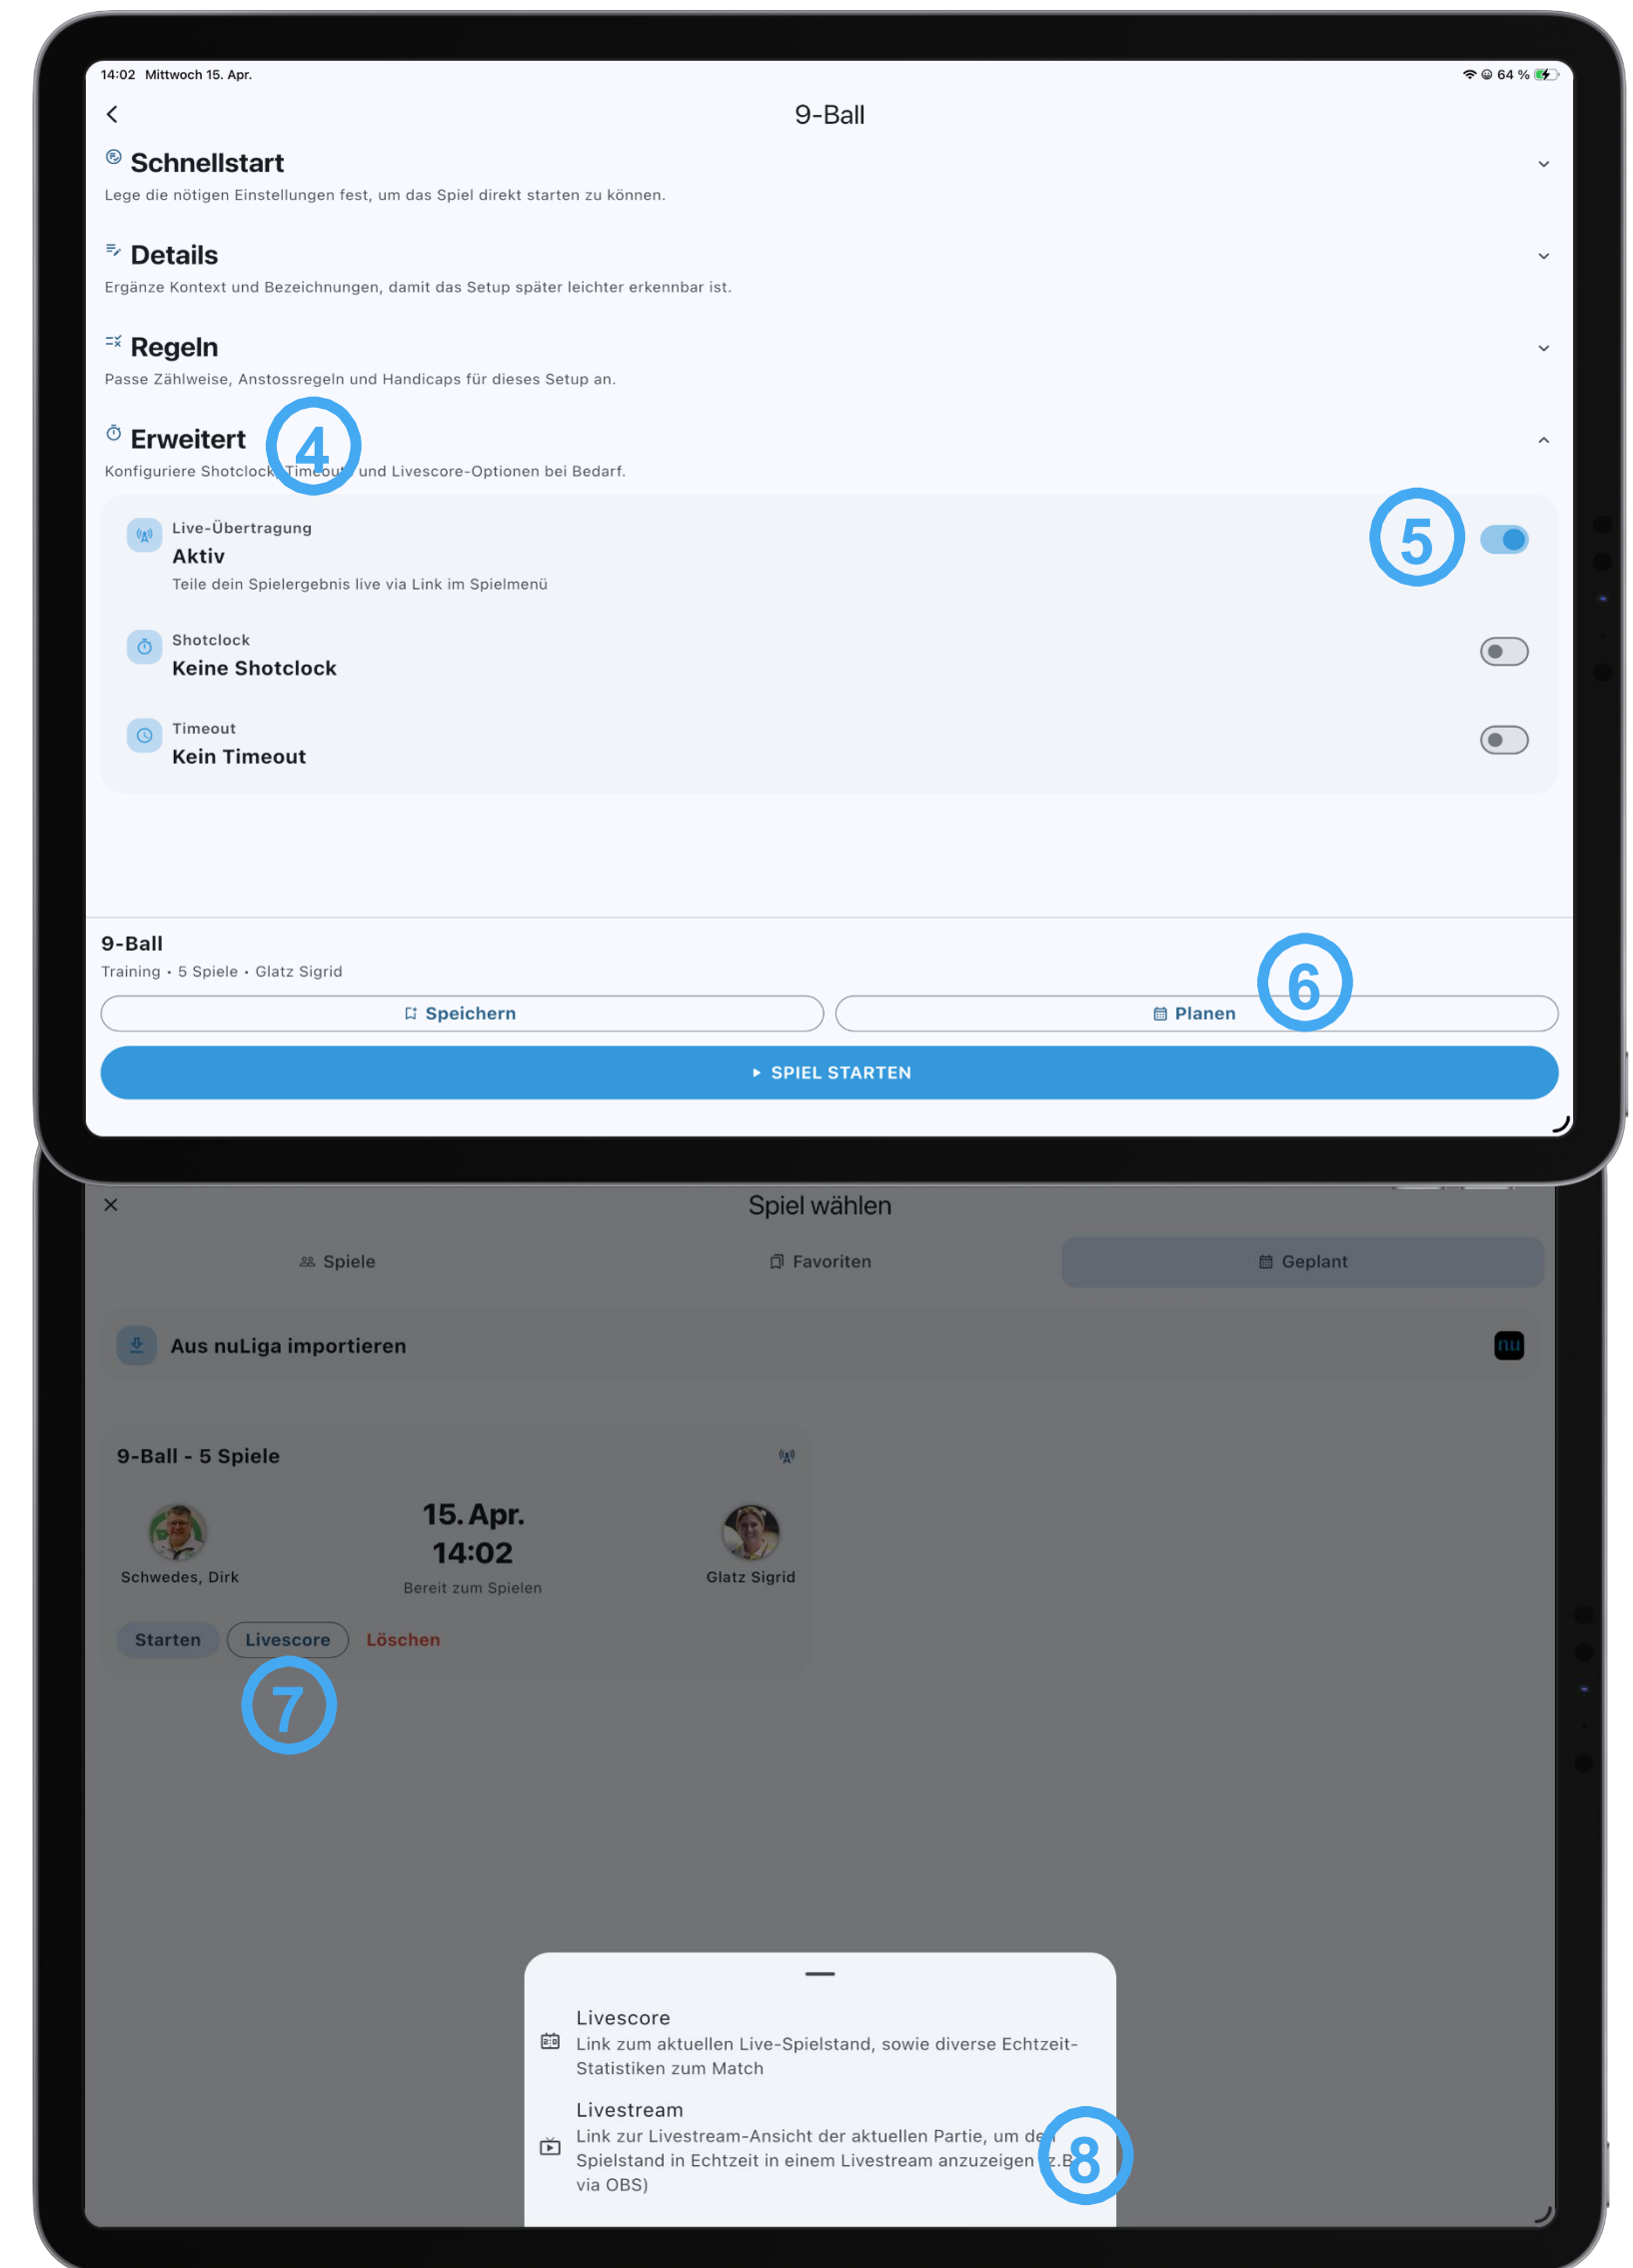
14:02 Mittwoch 15. Apr.

64 %

9-Ball

Schnellstart

Lege die nötigen Einstellungen fest, um das Spiel direkt starten zu können.

Details

Ergänze Kontext und Bezeichnungen, damit das Setup später leichter erkennbar ist.

Regeln

Passe Zählweise, Anstossregeln und Handicaps für dieses Setup an.

Erweitert

4

Konfiguriere Shotclock, Timeout und Livescore-Optionen bei Bedarf.

Live-Übertragung
Aktiv
Teile dein Spielergebnis live via Link im Spielmenü

5

Shotclock
Keine Shotclock

Timeout
Kein Timeout

9-Ball
Training • 5 Spiele • Glatz Sigrid

Speichern

Planen

6

SPIEL STARTEN

Spiel wählen

Spiele

Favoriten

Geplant

Aus nuLiga importieren

nu

9-Ball - 5 Spiele

Schwedes, Dirk

15. Apr.
14:02
Bereit zum Spielen

Glatz Sigrid

Starten

Livescore

Löschen

7

Livescore
Link zum aktuellen Live-Spielstand, sowie diverse Echtzeit-Statistiken zum Match

Livestream
Link zur Livestream-Ansicht der aktuellen Partie, um den Spielstand in Echtzeit in einem Livestream anzuzeigen (z.B. via OBS)

8